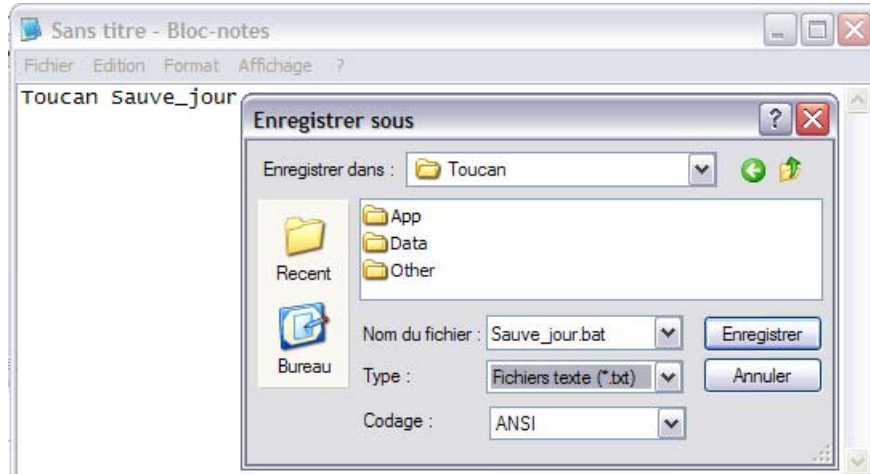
Sans titre - Bloc-notes

Fichier Edition Format Affichage ?

Toucan Sauve_jour

Enregistrer sous

Enregistrer dans : Toucan

App
Data
Other

Recent

Bureau

Nom du fichier : Sauve_jour.bat

Type : Fichiers texte (*.txt)

Codage : ANSI

Enregistrer

Annuler